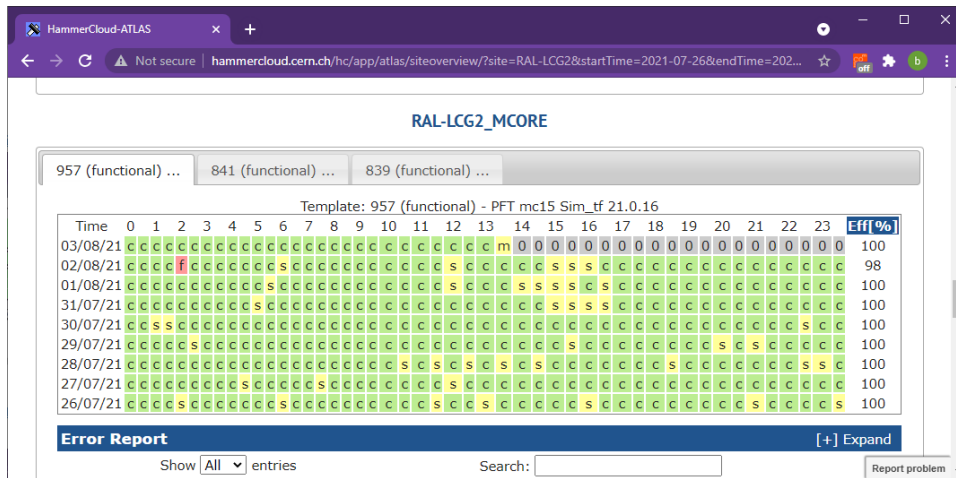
HammerCloud-ATLAS

Not secure | hammercloud.cern.ch/hc/app/atlas/siteoverview/?site=RAL-LCG2&startTime=2021-07-26&endTime=202...

RAL-LCG2_MCORE

957 (functional) ... | 841 (functional) ... | 839 (functional) ...

Template: 957 (functional) - PFT mc15 Sim_tf 21.0.16

| Time | 0 | 1 | 2 | 3 | 4 | 5 | 6 | 7 | 8 | 9 | 10 | 11 | 12 | 13 | 14 | 15 | 16 | 17 | 18 | 19 | 20 | 21 | 22 | 23 | Eff[%] |
|---|---|---|---|---|---|---|---|---|---|---|---|---|---|---|---|---|---|---|---|---|---|---|---|---|---|
| 03/08/21 | cc | cc | cc | cc | cc | cc | cc | cc | cc | cc | cc | cc | cc | cm | 00 | 00 | 00 | 00 | 00 | 00 | 00 | 00 | 00 | 00 | 100 |
| 02/08/21 | cc | cc | fc | cc | cc | cc | sc | cc | cc | cc | cc | cc | sc | cc | cc | ss | sc | cc | cc | cc | cc | cc | cc | cc | 98 |
| 01/08/21 | cc | cc | cc | cc | cc | cc | sc | cc | cc | cc | cc | cc | sc | cc | ss | ss | sc | cc | cc | cc | cc | cc | cc | cc | 100 |
| 31/07/21 | cc | cc | cc | cc | cc | sc | cc | cc | cc | cc | cc | cc | cc | cc | cc | ss | sc | cc | cc | cc | cc | cc | cc | cc | 100 |
| 30/07/21 | cc | ss | cc | cc | cc | cc | cc | cc | cc | cc | cc | cc | cc | cc | cc | cc | cc | cc | cc | cc | cc | cc | cc | sc | 100 |
| 29/07/21 | cc | cc | cs | cc | cc | cc | cc | cc | cc | cc | cc | cc | cc | cc | cc | cc | cc | cc | cc | cc | sc | sc | cc | cc | 100 |
| 28/07/21 | cc | cc | cc | cc | cc | cc | cc | cc | cc | cc | cc | sc | sc | sc | sc | sc | cc | cc | cc | sc | cc | cc | cc | sc | 100 |
| 27/07/21 | cc | cc | cc | cc | cs | cc | cc | sc | cc | cc | cc | cc | sc | cc | cc | cc | cc | cc | cc | cc | cc | cc | cc | cc | 100 |
| 26/07/21 | cc | cs | cc | cc | cc | cs | cc | cc | cc | cc | cc | cc | cs | cs | cc | cc | sc | cc | cc | cc | cc | sc | cc | cs | 100 |

Error Report [+] Expand

Show All entries Search:

Report problem